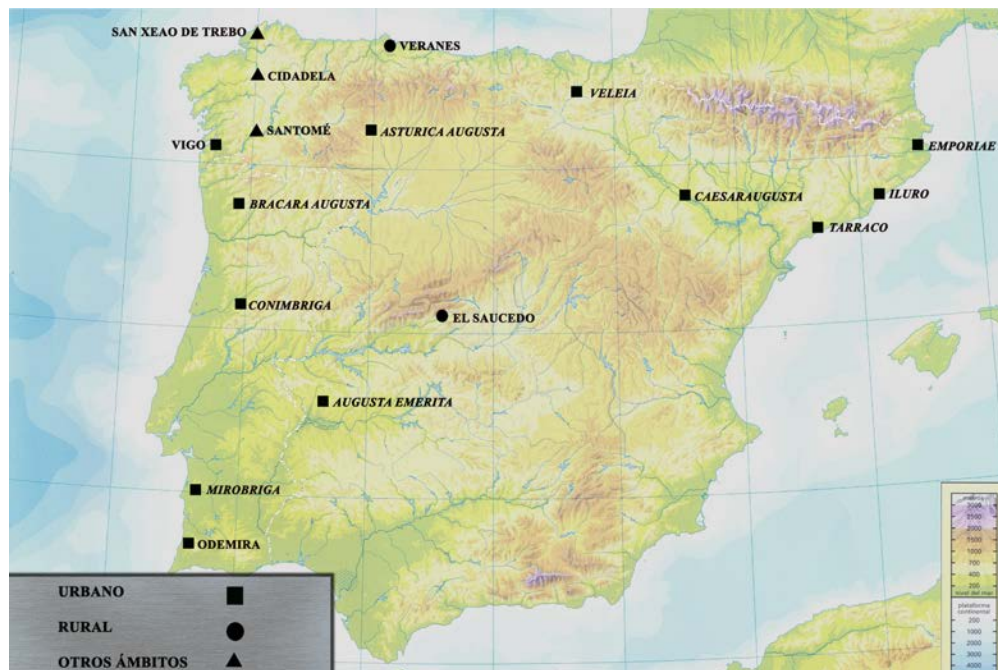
SAN XEAO DE TREBO
VERANES
CIDADELA
VELEIA
VIGO
SANTOMÉ
ASTURICA AUGUSTA
EMPORIAE
CAESARAUGUSTA
ILURO
BRACARA AUGUSTA
TARRACO
CONIMBRIGA
EL SAUCEDO
AUGUSTA EMERITA
MIROBRIGA
ODEMIRA

URBANO
RURAL
OTROS ÁMBITOS

metros
3000
2500
2000
1500
1000
700
400
200
nivel del mar
plataforma continental
200
1000
2000
3000
4000